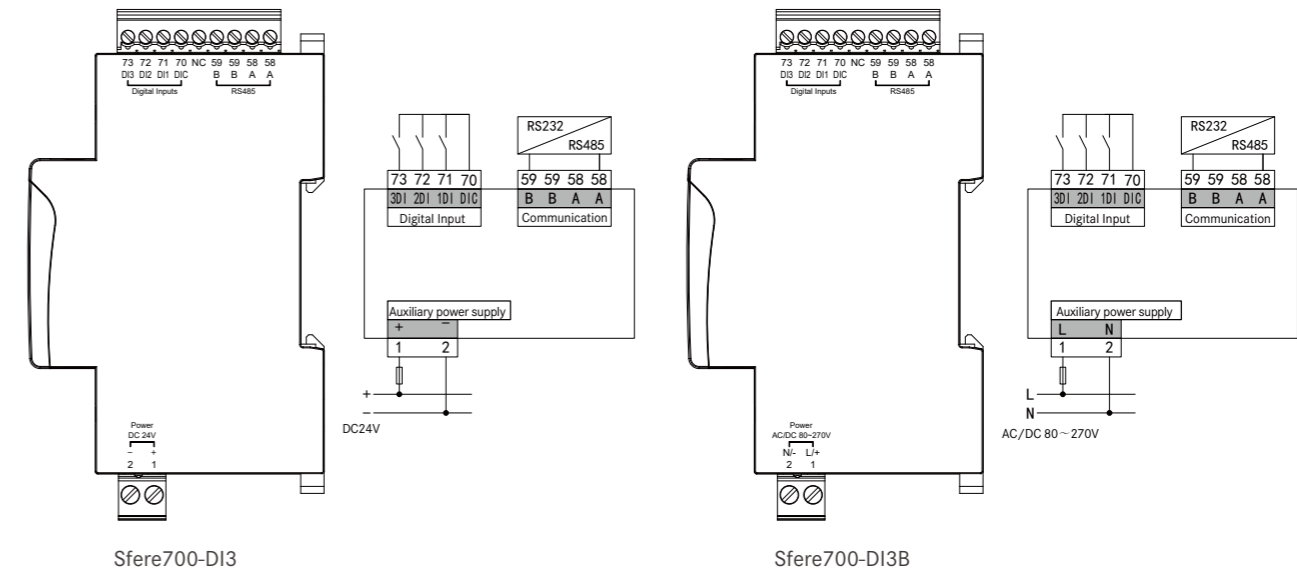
73 72 71 70 NC 59 59 58 58
DI3 DI2 DI1 DIC B B A A
Digital Inputs RS485

Power
DC 24V
− +
2 1

RS232
RS485

73 72 71 70
3DI 2DI 1DI DIC
Digital Input

59 59 58 58
B B A A
Communication

Auxiliary power supply
+ −
1 2

+
−
DC24V

Sfere700-DI3

73 72 71 70 NC 59 59 58 58
DI3 DI2 DI1 DIC B B A A
Digital Inputs RS485

Power
AC/DC 80~270V
N/- L/+
2 1

RS232
RS485

73 72 71 70
3DI 2DI 1DI DIC
Digital Input

59 59 58 58
B B A A
Communication

Auxiliary power supply
L N
1 2

L
N
AC/DC 80～270V

Sfere700-DI3B